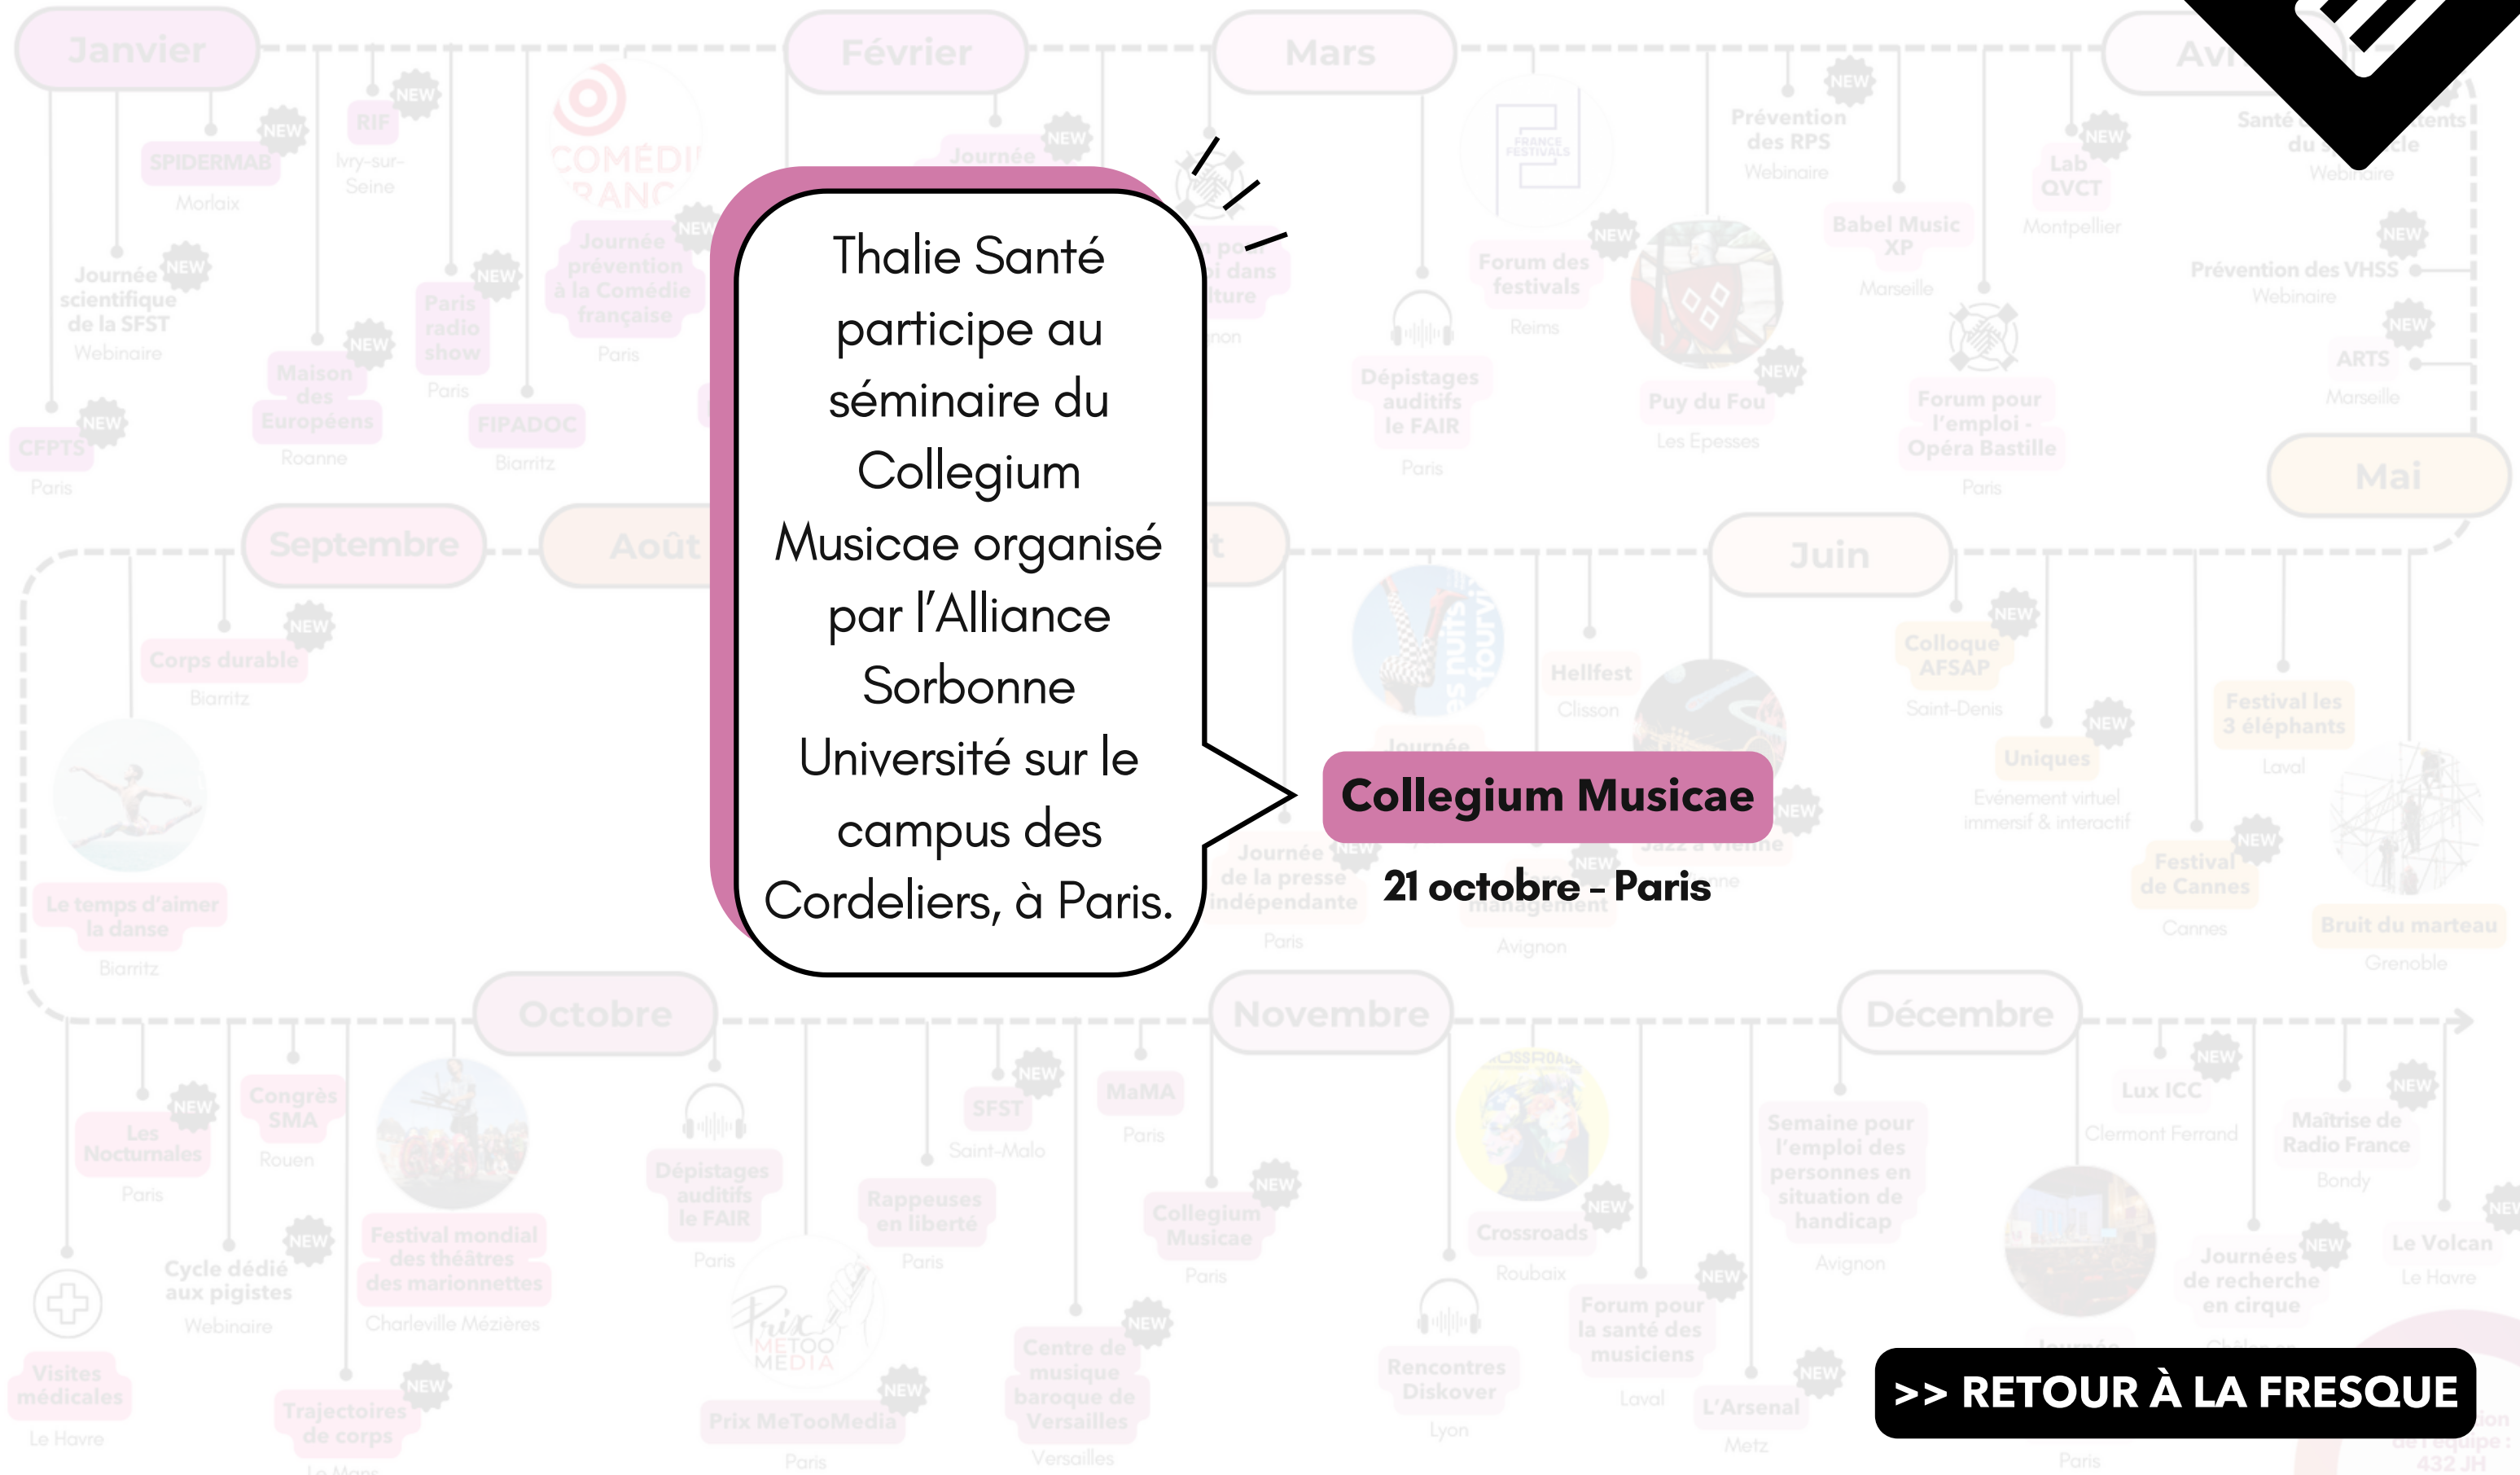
Thalie Santé participe au séminaire du Collegium Musicae organisé par l'Alliance Sorbonne Université sur le campus des Cordeliers, à Paris.

Collegium Musicae

21 octobre – Paris

>> RETOUR À LA FRESQUE